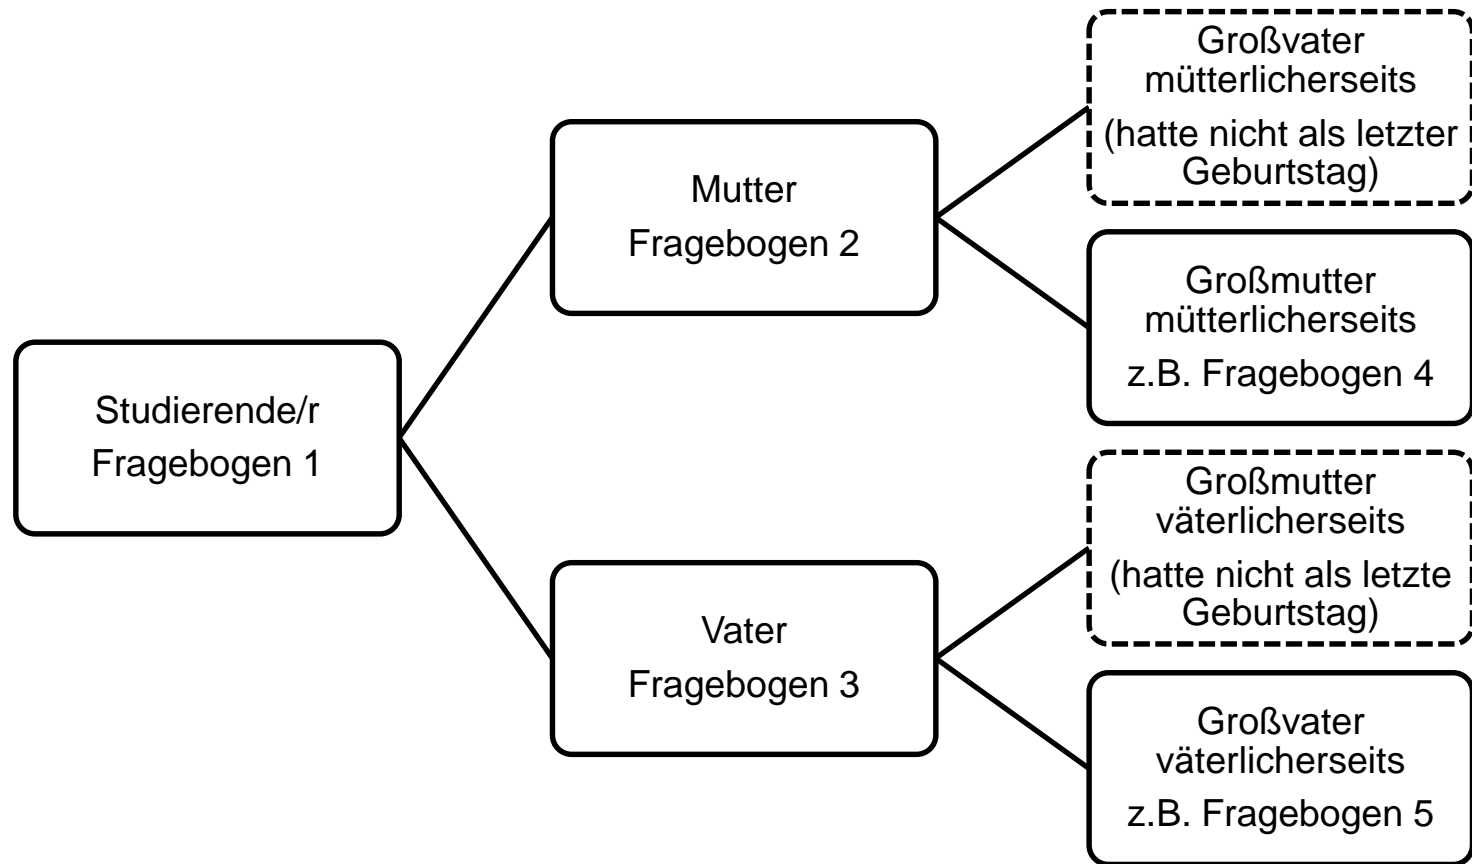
Studierende/r
Fragebogen 1

Mutter
Fragebogen 2

Großvater
mütterlicherseits
(hatte nicht als letzter Geburtstag)

Großmutter
mütterlicherseits
z.B. Fragebogen 4

Vater
Fragebogen 3

Großmutter
väterlicherseits
(hatte nicht als letzte Geburtstag)

Großvater
väterlicherseits
z.B. Fragebogen 5